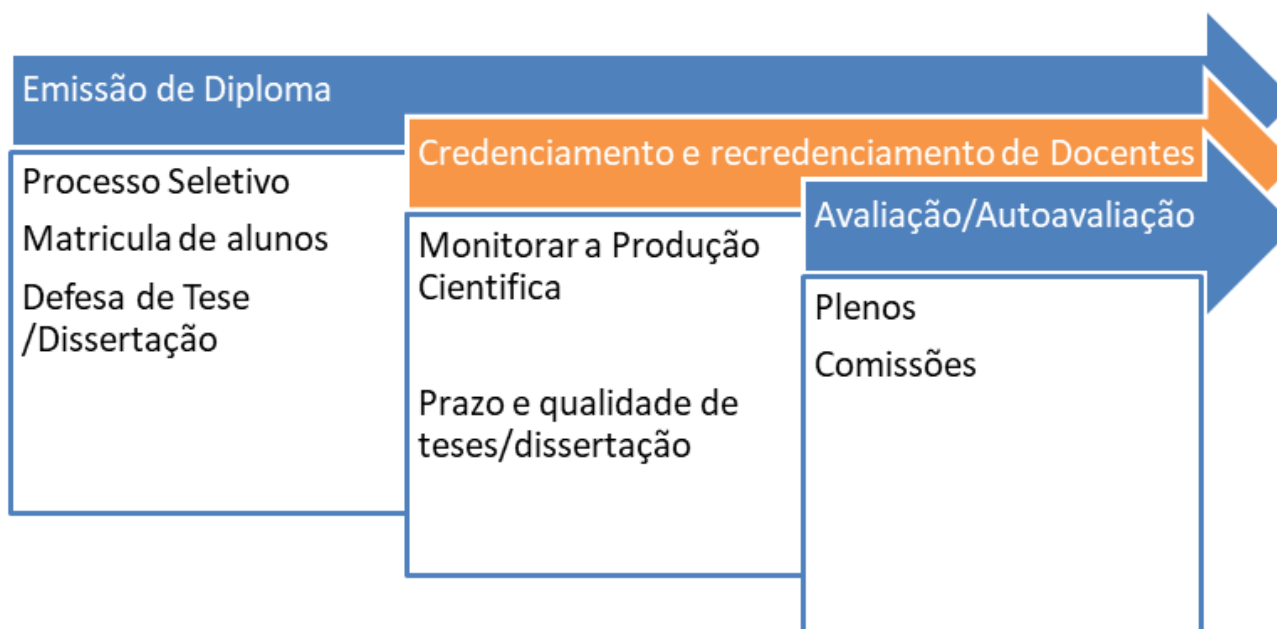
Emissão de Diploma

Processo Seletivo

Matricula de alunos

Defesa de Tese /Dissertação

Credenciamento e recredenciamento de Docentes

Monitorar a Produção Cientifica

Prazo e qualidade de teses/dissertação

Avaliação/Autoavaliação

Plenos

Comissões